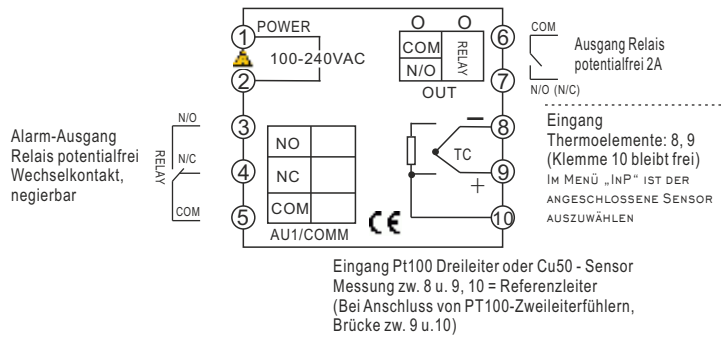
1 POWER
100-240VAC
2

O O
COM
N/O
RELAY
OUT

6
7

COM
N/O (N/C)

Ausgang Relais potentialfrei 2A

Eingang
Thermoelemente: 8, 9
(Klemme 10 bleibt frei)
IM MENÜ „INP" IST DER ANGESCHLOSSENE SENSOR AUSZUWÄHLEN

Alarm-Ausgang
Relais potentialfrei
Wechselkontakt,
negierbar

N/O
N/C
COM
RELAY

3
4
5

NO
NC
COM
AU1/COMM

CE

8
9
10
−
TC
+

Eingang Pt100 Dreileiter oder Cu50 - Sensor
Messung zw. 8 u. 9, 10 = Referenzleiter
(Bei Anschluss von PT100-Zweileiterfühlern, Brücke zw. 9 u.10)